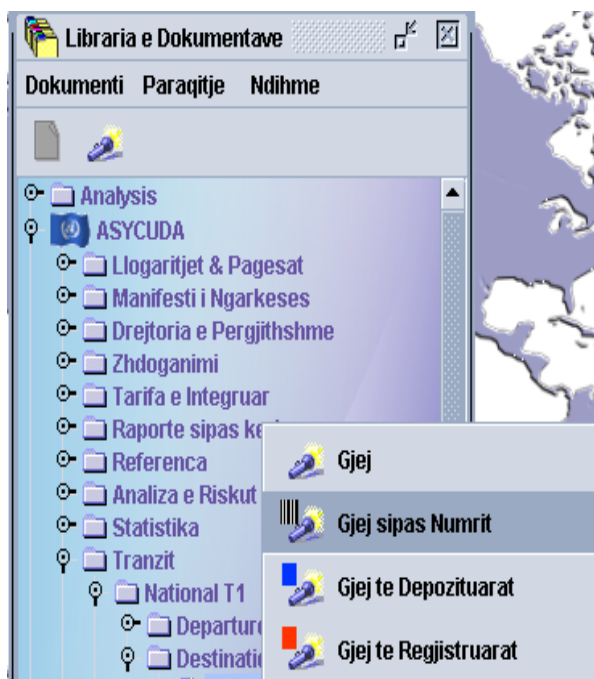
Libraria e Dokumentave

Dokumenti Paraqitje Ndihme

Analysis
ASYCUDA
Llogaritjet & Pagesat
Manifesti i Ngarkeses
Drejtoria e Pergjithshme
Zhdoganimi
Tarifa e Integruar
Raporte sipas ke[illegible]
Referenca
Analiza e Riskut
Statistika
Tranzit
National T1
Departur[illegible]
Destinati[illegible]

Gjej
Gjej sipas Numrit
Gjej te Depozituarat
Gjej te Regjistruarat